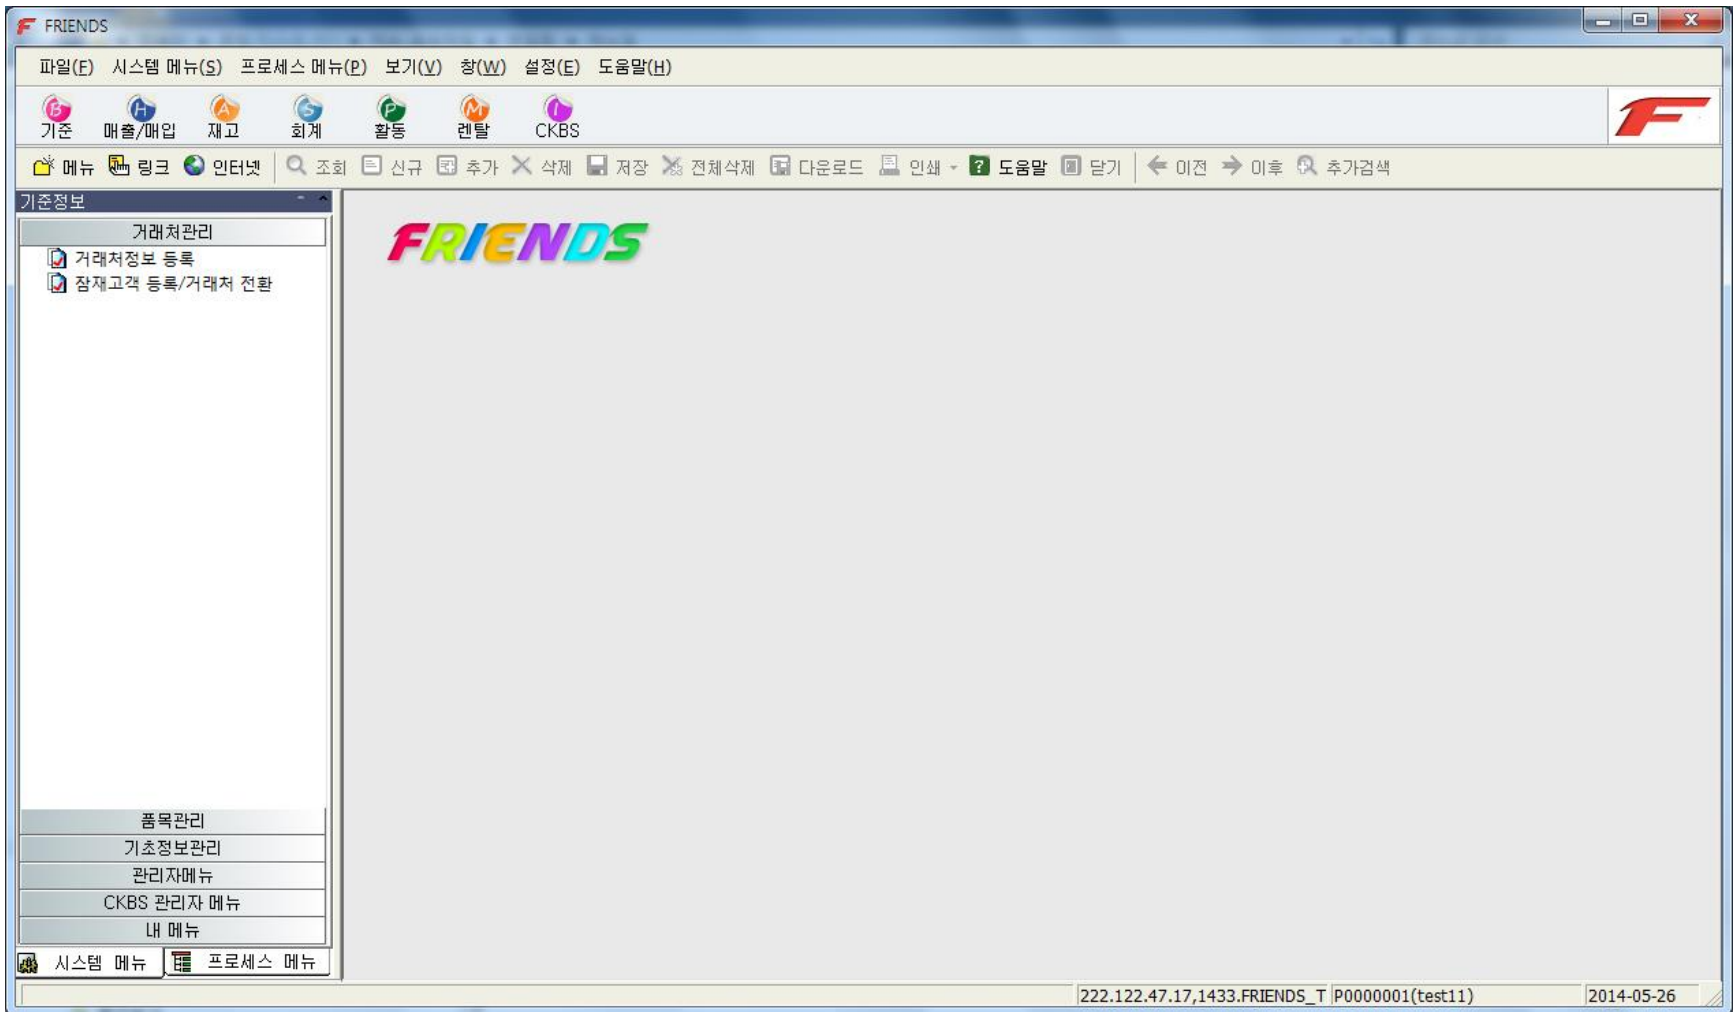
FRIENDS

파일(F) 시스템 메뉴(S) 프로세스 메뉴(P) 보기(V) 창(W) 설정(E) 도움말(H)

기준 매출/매입 재고 회계 활동 렌탈 CKBS

메뉴 링크 인터넷 조회 신규 추가 삭제 저장 전체삭제 다운로드 인쇄 도움말 닫기 이전 이후 추가검색

기준정보

거래처관리

거래처정보 등록

잠재고객 등록/거래처 전환

FRIENDS

품목관리

기초정보관리

관리자메뉴

CKBS 관리자 메뉴

내 메뉴

시스템 메뉴 프로세스 메뉴

222.122.47.17,1433.FRIENDS_T P0000001(test11) 2014-05-26